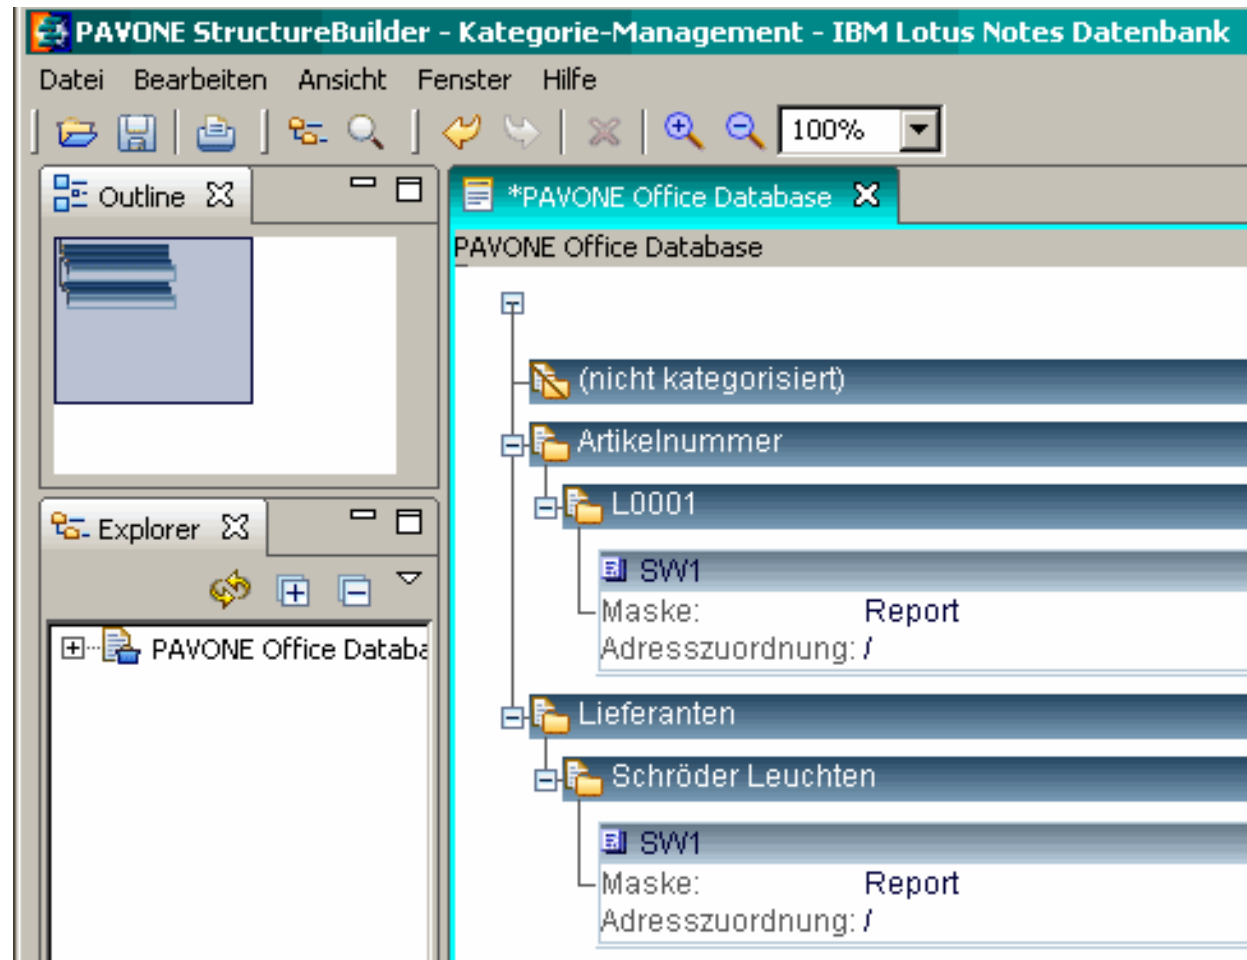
PAVONE StructureBuilder - Kategorie-Management - IBM Lotus Notes Datenbank

Datei Bearbeiten Ansicht Fenster Hilfe

100%

Outline

Explorer

PAVONE Office Databa

*PAVONE Office Database

PAVONE Office Database

(nicht kategorisiert)

Artikelnummer

L0001

SW1

Maske: Report

Adresszuordnung: /

Lieferanten

Schröder Leuchten

SW1

Maske: Report

Adresszuordnung: /